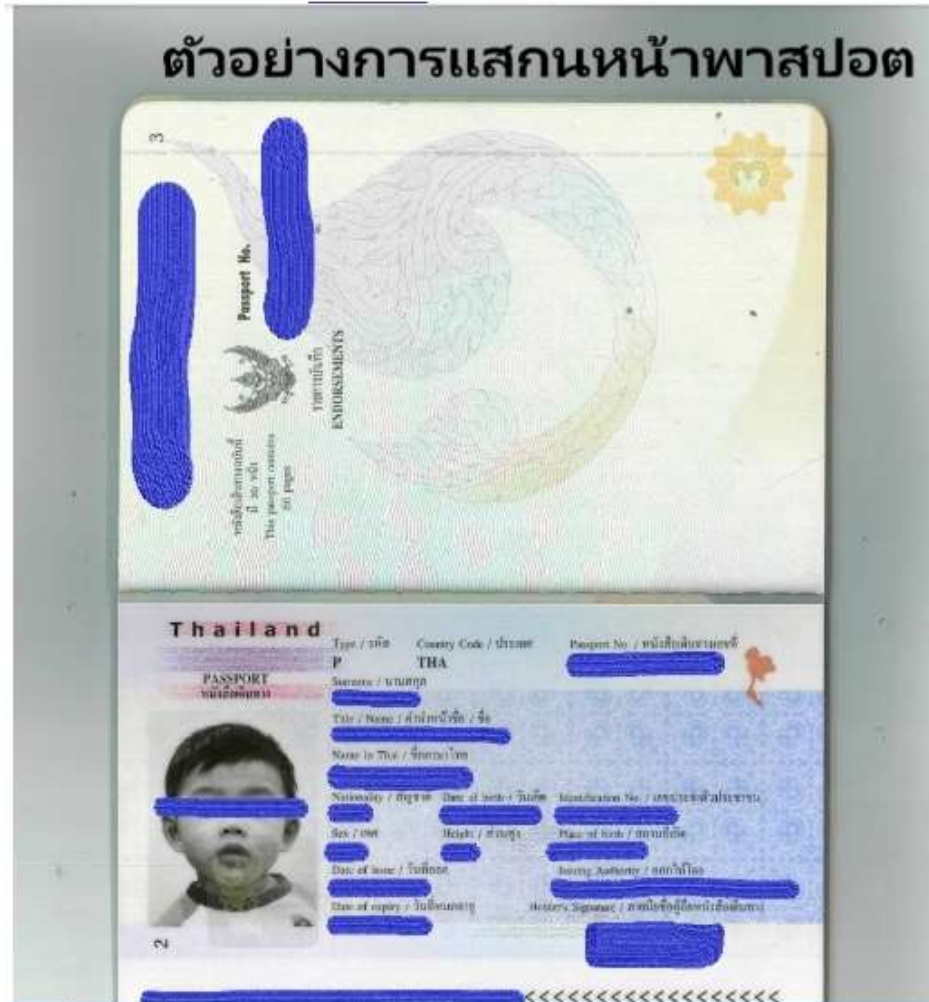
ตัวอย่างการแสกนหน้าพาสปอต

3

Passport No.

หนังสือเดินทางนี้มี 50 หน้า This passport contains 50 pages

รายการสลักหลัง ENDORSEMENTS

Thailand

PASSPORT หนังสือเดินทาง

Type / ประเภท P

Country Code / ประเทศ THA

Passport No. / หนังสือเดินทางเลขที่

Surname / นามสกุล

Title / Name / คำนำหน้าชื่อ / ชื่อ

Name in Thai / ชื่อภาษาไทย

Nationality / สัญชาติ

Date of birth / วันเกิด

Identification No. / เลขประจำตัวประชาชน

Sex / เพศ

Height / ส่วนสูง

Place of birth / สถานที่เกิด

Date of issue / วันที่ออก

Issuing Authority / ออกให้โดย

Date of expiry / วันสิ้นอายุ

Holder's Signature / ลายมือชื่อผู้ถือหนังสือเดินทาง

2

<<<<<<<<<<<<<<<<<<